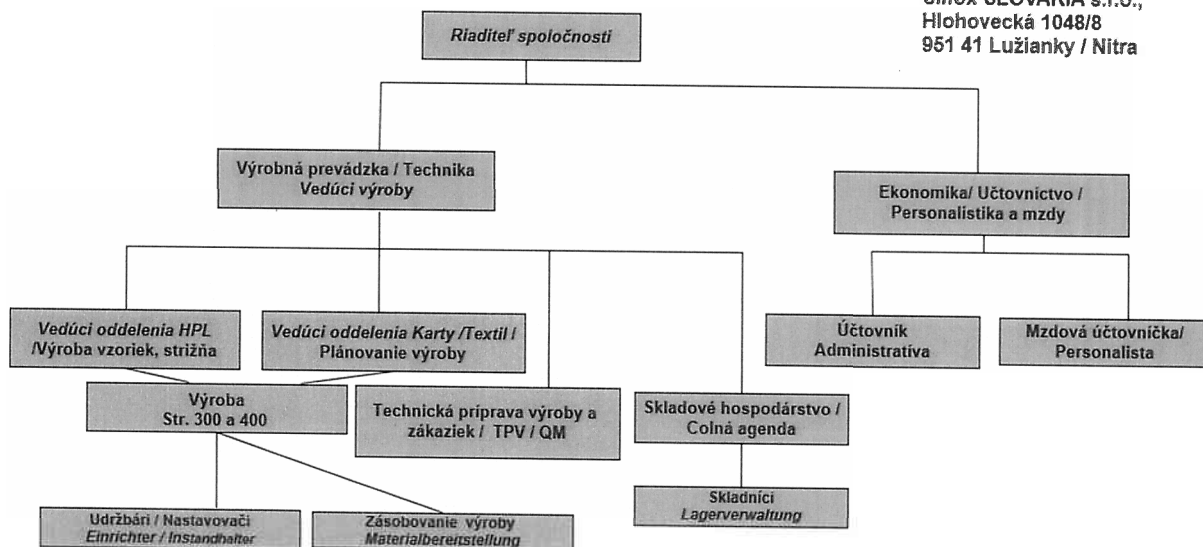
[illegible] SLOVAKIA s.r.o.,
Hlohovecká 1048/8
951 41 Lužianky / Nitra

Riaditeľ spoločnosti

Výrobná prevádzka / Technika
Vedúci výroby

Ekonomika/ Účtovníctvo / Personalistika a mzdy

Vedúci oddelenia HPL /Výroba vzoriek, strižňa

Vedúci oddelenia Karty /Textil / Plánovanie výroby

Účtovník
Administratíva

Mzdová účtovníčka/ Personalista

Výroba
Str. 300 a 400

Technická príprava výroby a zákaziek / TPV / QM

Skladové hospodárstvo / Colná agenda

Skladníci
Lagerverwaltung

Udržbári / Nastavovači
Einrichter / Instandhalter

Zásobovanie výroby
Materialbereitstellung